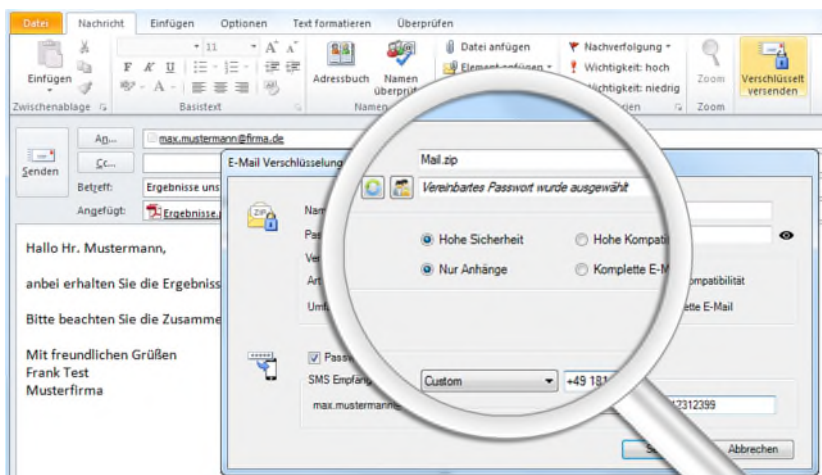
Datei Nachricht Einfügen Optionen Text formatieren Überprüfen

Einfügen
Zwischenablage
11
F K U
Basistext
Adressbuch
Namen überprüfen
Namen
Datei anfügen
Element anfügen
Nachverfolgung
Wichtigkeit: hoch
Wichtigkeit: niedrig
Kategorien
Zoom
Zoom
Verschlüsselt versenden

Senden
An...
max.mustermann@firma.de
Cc...
Betreff: Ergebnisse uns
Angefügt: Ergebnisse.

Hallo Hr. Mustermann,

anbei erhalten Sie die Ergebniss

Bitte beachten Sie die Zusamme

Mit freundlichen Grüßen
Frank Test
Musterfirma

E-Mail Verschlüsselung
Mail.zip
Vereinbartes Passwort wurde ausgewählt
Nam
Pas
Ver
Art
Umf
Hohe Sicherheit
Hohe Kompati
Nur Anhänge
Komplette E-M
ompatibilität
ette E-Mail
Passw
SMS Empfang
Custom
+49 181
max.mustermann
312399
S
Abbrechen